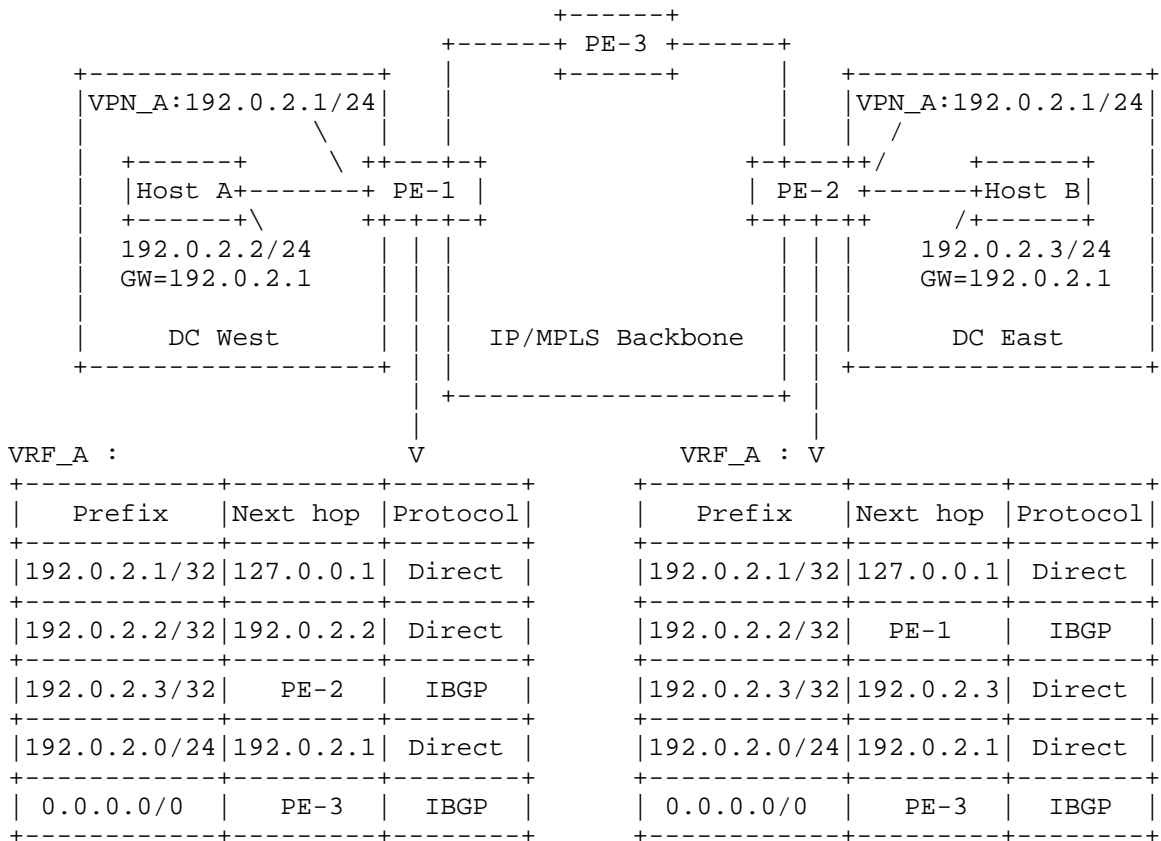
PE-3

VPN_A:192.0.2.1/24

Host A

PE-1

192.0.2.2/24
GW=192.0.2.1

DC West

IP/MPLS Backbone

VPN_A:192.0.2.1/24

PE-2

Host B

192.0.2.3/24
GW=192.0.2.1

DC East

VRF_A :

| Prefix | Next hop | Protocol |
|---|---|---|
| 192.0.2.1/32 | 127.0.0.1 | Direct |
| 192.0.2.2/32 | 192.0.2.2 | Direct |
| 192.0.2.3/32 | PE-2 | IBGP |
| 192.0.2.0/24 | 192.0.2.1 | Direct |
| 0.0.0.0/0 | PE-3 | IBGP |

VRF_A :

| Prefix | Next hop | Protocol |
|---|---|---|
| 192.0.2.1/32 | 127.0.0.1 | Direct |
| 192.0.2.2/32 | PE-1 | IBGP |
| 192.0.2.3/32 | 192.0.2.3 | Direct |
| 192.0.2.0/24 | 192.0.2.1 | Direct |
| 0.0.0.0/0 | PE-3 | IBGP |